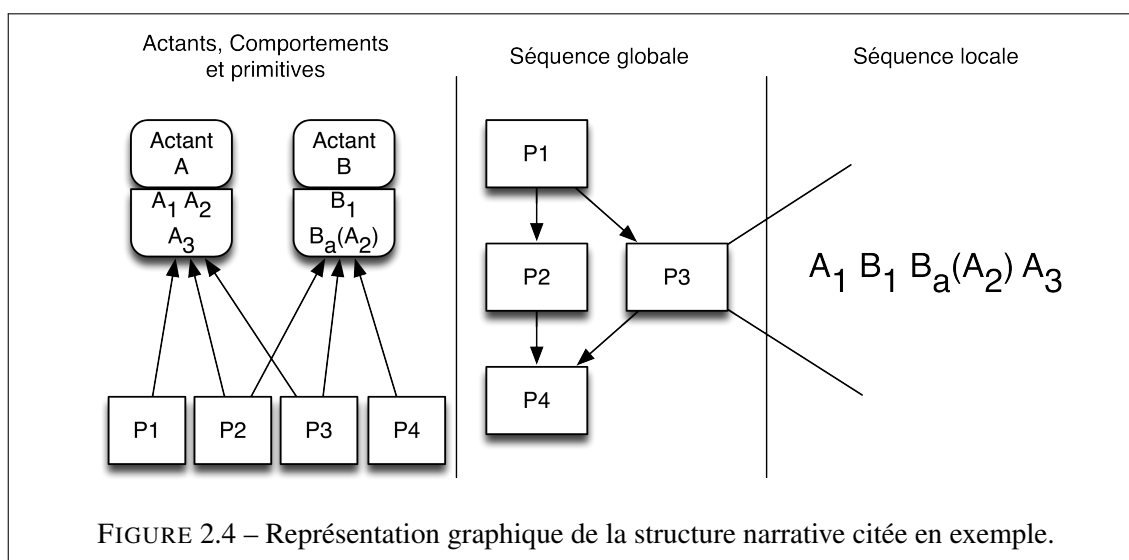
Actants, Comportements et primitives

Séquence globale

Séquence locale

Actant A

$A_1$ $A_2$ $A_3$

Actant B

$B_1$ $B_a(A_2)$

P1

P2

P3

P4

P1

P2

P3

P4

$A_1$ $B_1$ $B_a(A_2)$ $A_3$

FIGURE 2.4 – Représentation graphique de la structure narrative citée en exemple.